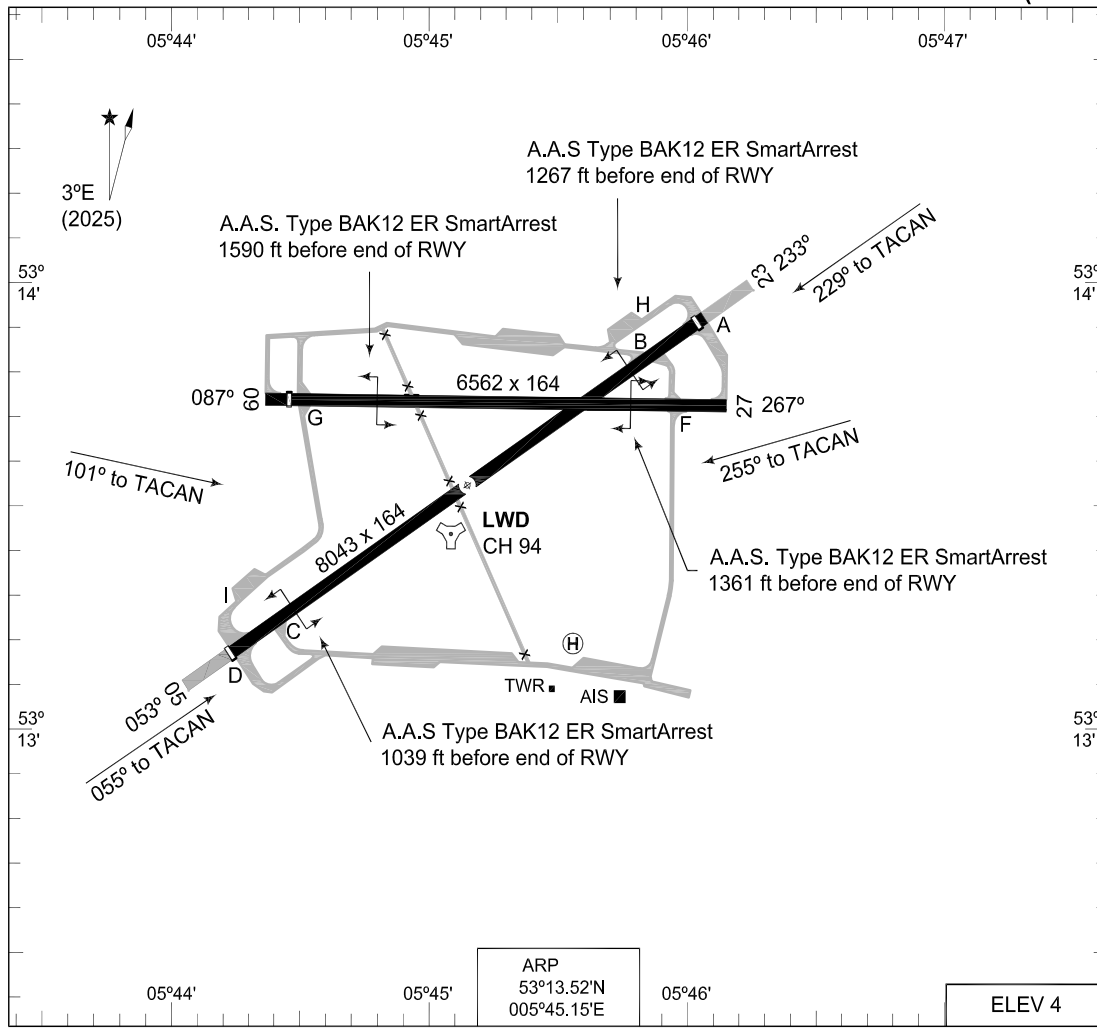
05º44' 05º45' 05º46' 05º47'

3ºE
(2025)

A.A.S Type BAK12 ER SmartArrest
1267 ft before end of RWY

A.A.S. Type BAK12 ER SmartArrest
1590 ft before end of RWY

53º
14'

23 233º
229º to TACAN

53º
14'

H
A
B

087º 09
6562 x 164
27 267º
G
F

101º to TACAN

255º to TACAN

LWD
CH 94

8043 x 164

A.A.S. Type BAK12 ER SmartArrest
1361 ft before end of RWY

I
C
D

H

TWR
AIS

053º 05
055º to TACAN

53º
13'

A.A.S Type BAK12 ER SmartArrest
1039 ft before end of RWY

53º
13'

ARP
53º13.52'N
005º45.15'E

05º44' 05º45' 05º46'

ELEV 4